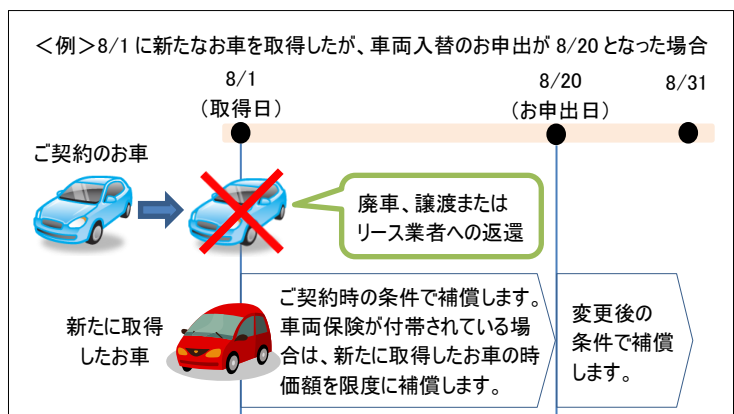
＜例＞8/1 に新たなお車を取得したが、車両入替のお申出が 8/20 となった場合

8/1
（取得日）

8/20
（お申出日）

8/31

ご契約のお車

廃車、譲渡または
リース業者への返還

新たに取得したお車

ご契約時の条件で補償します。車両保険が付帯されている場合は、新たに取得したお車の時価額を限度に補償します。

変更後の条件で補償します。